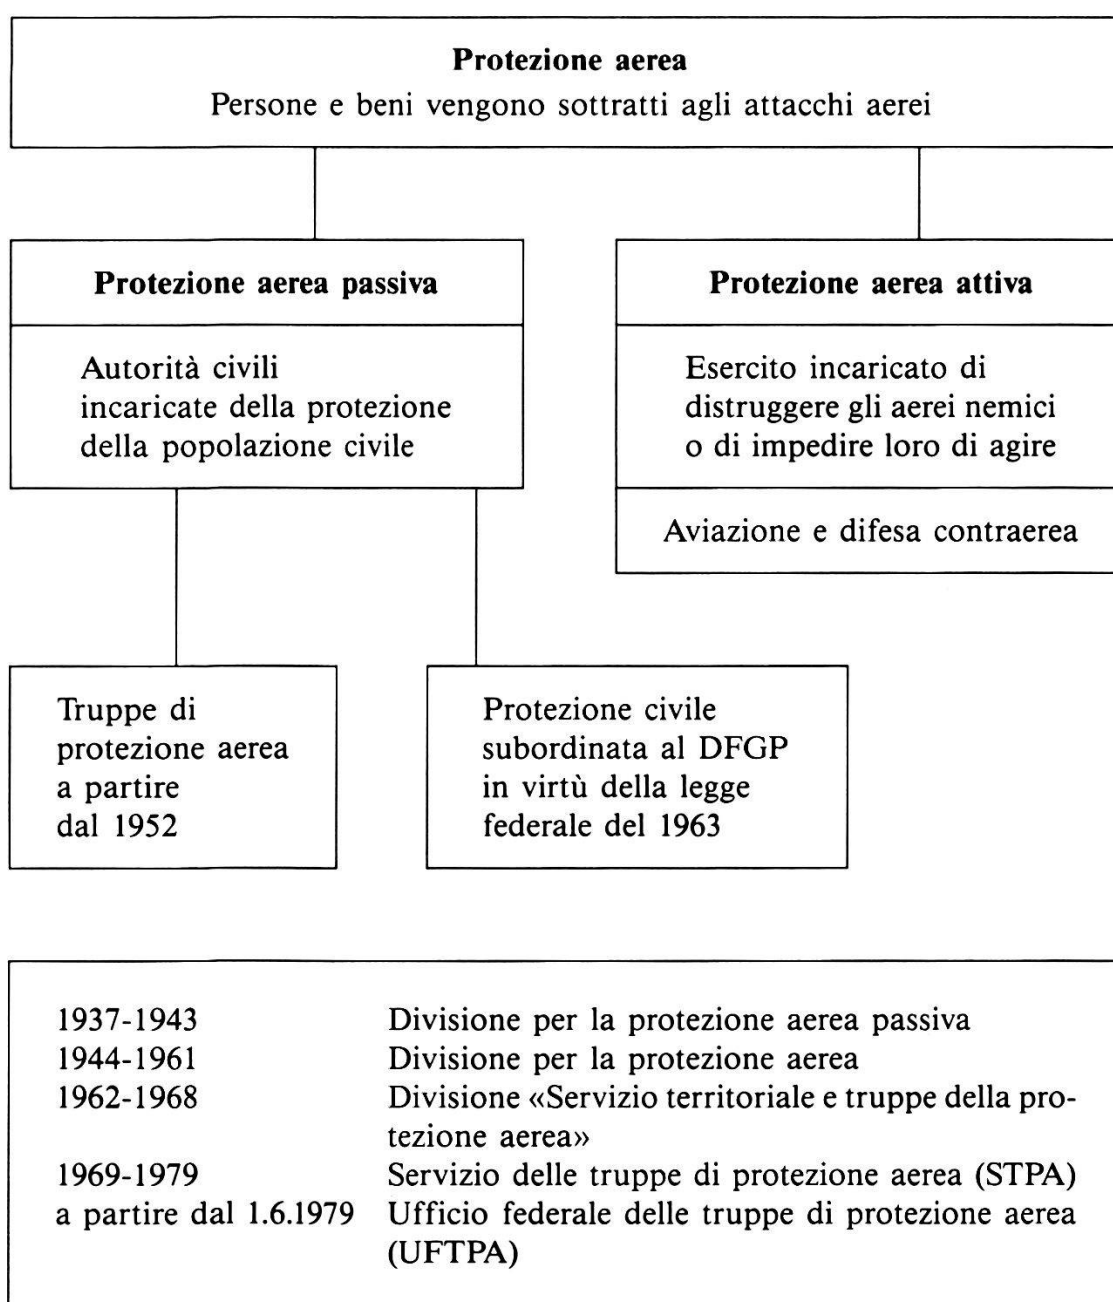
**Protezione aerea**
Persone e beni vengono sottratti agli attacchi aerei

**Protezione aerea passiva**

Autorità civili incaricate della protezione della popolazione civile

**Protezione aerea attiva**

Esercito incaricato di distruggere gli aerei nemici o di impedire loro di agire

Aviazione e difesa contraerea

Truppe di protezione aerea a partire dal 1952

Protezione civile subordinata al DFGP in virtù della legge federale del 1963

| | |
|---|---|
| 1937-1943 | Divisione per la protezione aerea passiva |
| 1944-1961 | Divisione per la protezione aerea |
| 1962-1968 | Divisione «Servizio territoriale e truppe della protezione aerea» |
| 1969-1979 | Servizio delle truppe di protezione aerea (STPA) |
| a partire dal 1.6.1979 | Ufficio federale delle truppe di protezione aerea (UFTPA) |